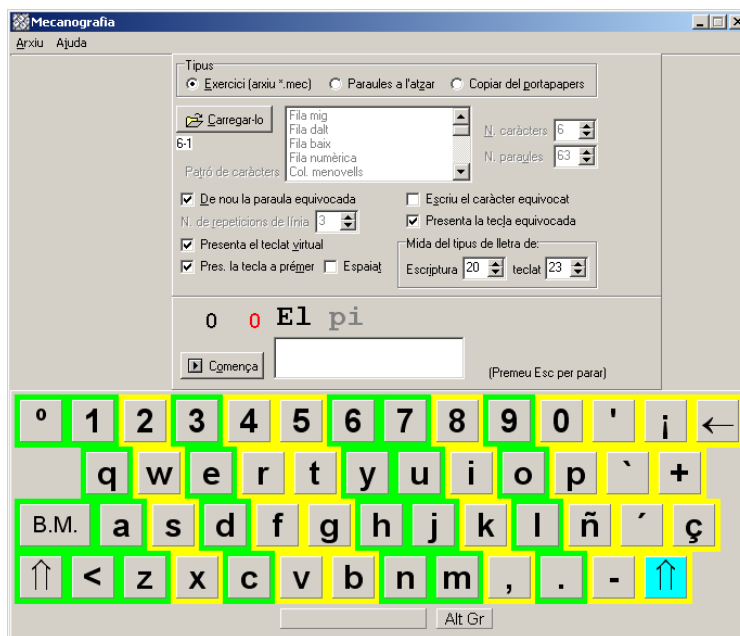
Mecanografia

Arxiu Ajuda

Tipus
Exercici (arxiu *.mec) Paraules a l'atzar Copiar del portapapers

Carregar-lo
6-1
Patró de caràcters
Fila mig
Fila dalt
Fila baix
Fila numèrica
Col. menovells

N. caràcters 6
N. paraules 63

De nou la paraula equivocada
N. de repeticions de línia 3
Presenta el teclat virtual
Pres. la tecla a prémer Espaiat

Escriu el caràcter equivocat
Presenta la tecla equivocada

Mida del tipus de lletra de:
Escriptura 20 teclat 23

0 0 El pi

Comença

(Premeu Esc per parar)

º 1 2 3 4 5 6 7 8 9 0 ' ¡ ←
q w e r t y u i o p ` +
B.M. a s d f g h j k l ñ ´ ç
⇑ < z x c v b n m , . - ⇑

Alt Gr